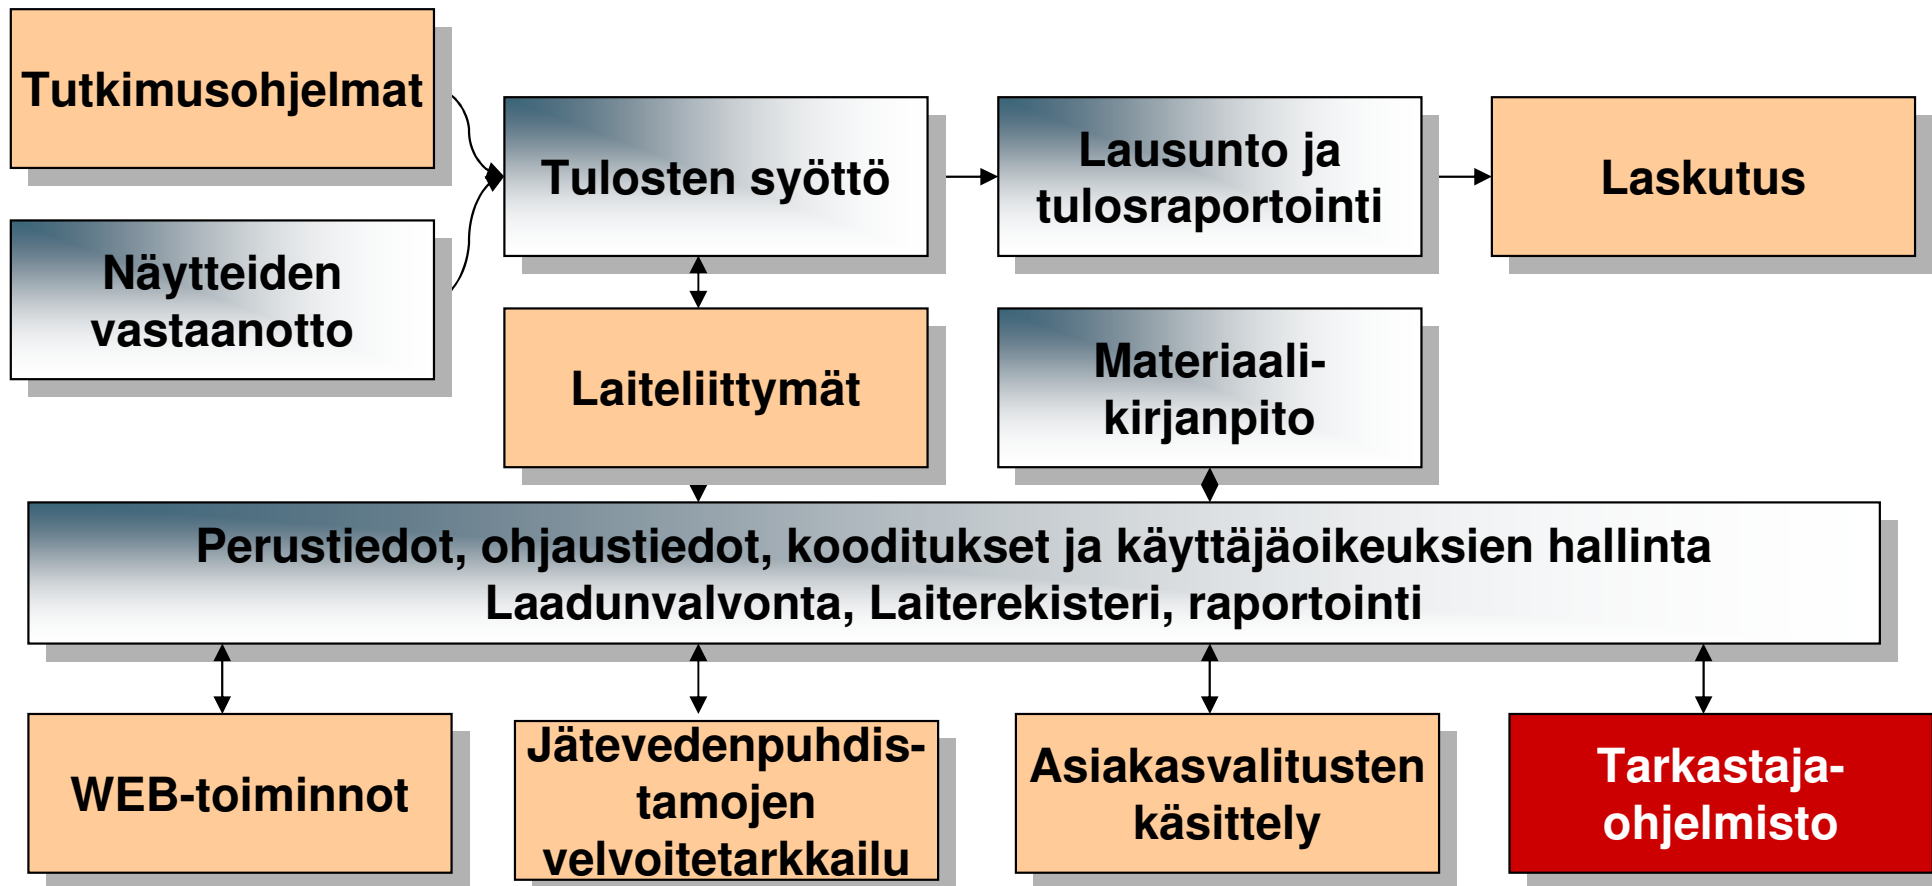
Tutkimusohjelmat

Näytteiden vastaanotto

Tulosten syöttö

Lausunto ja tulosraportointi

Laskutus

Laiteliittymät

Materiaali-kirjanpito

Perustiedot, ohjaustiedot, kooditukset ja käyttäjäoikeuksien hallinta
Laadunvalvonta, Laiterekisteri, raportointi

WEB-toiminnot

Jätevedenpuhdis-tamojen velvoitetarkkailu

Asiakasvalitusten käsittely

Tarkastaja-ohjelmisto